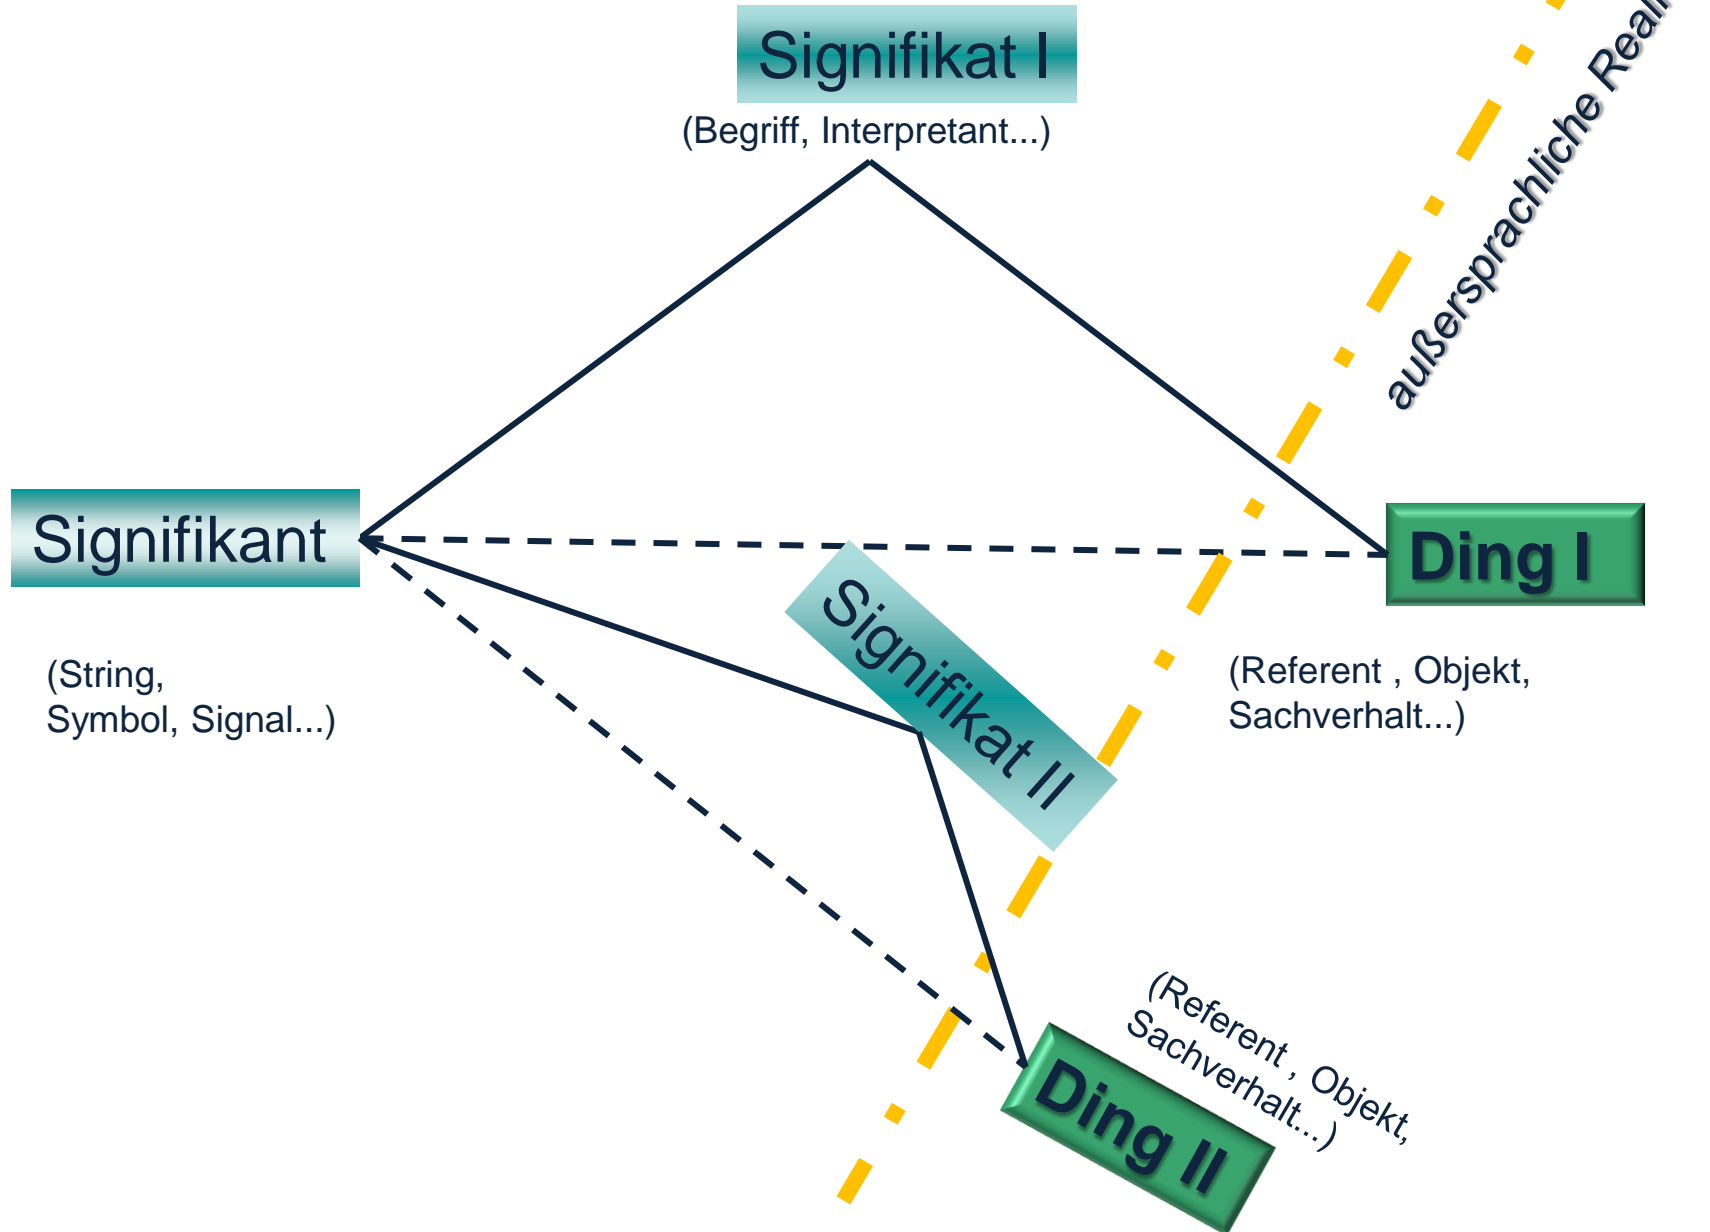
Signifikat I

(Begriff, Interpretant...)

außersprachliche Reali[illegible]

Signifikant

Ding I

Signifikat II

(String, Symbol, Signal...)

(Referent , Objekt, Sachverhalt...)

(Referent , Objekt, Sachverhalt...)

Ding II